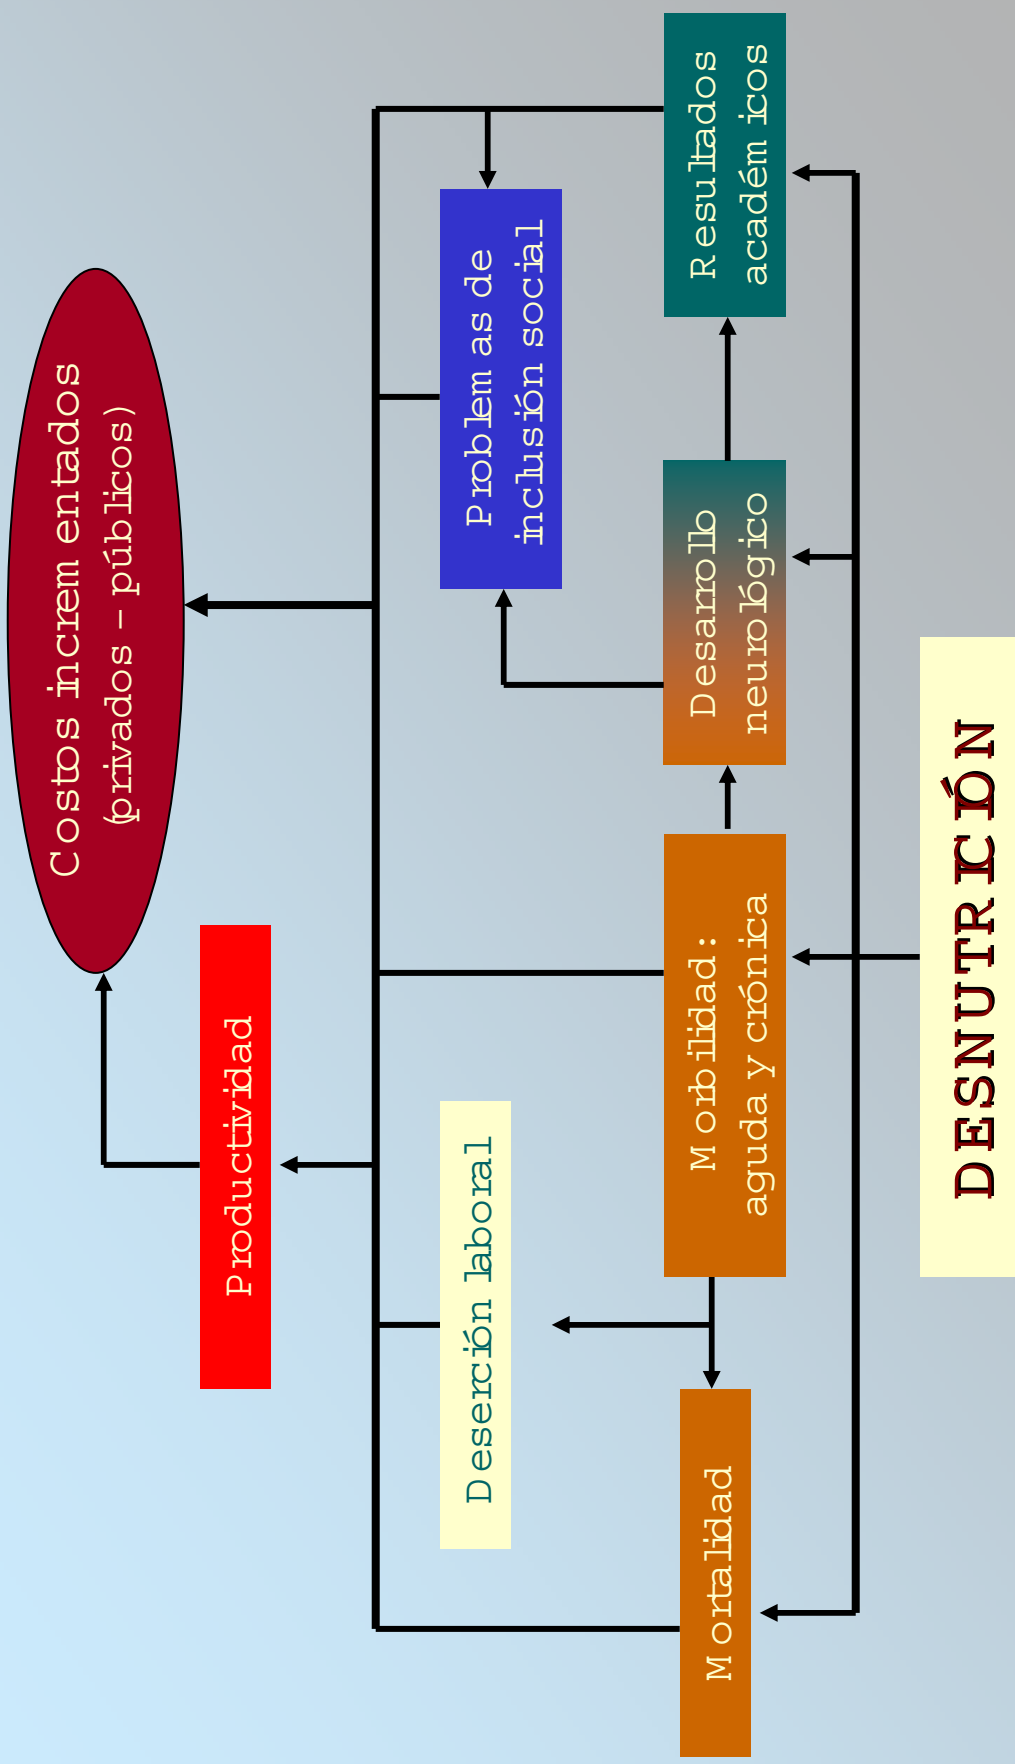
DESNUTRICIÓN

Morbilidad: aguda y crónica

Desarrollo neurológico

Resultados académicos

Problemas de inclusión social

Mortalidad

Deserción laboral

Productividad

Costos incrementados (privados – públicos)